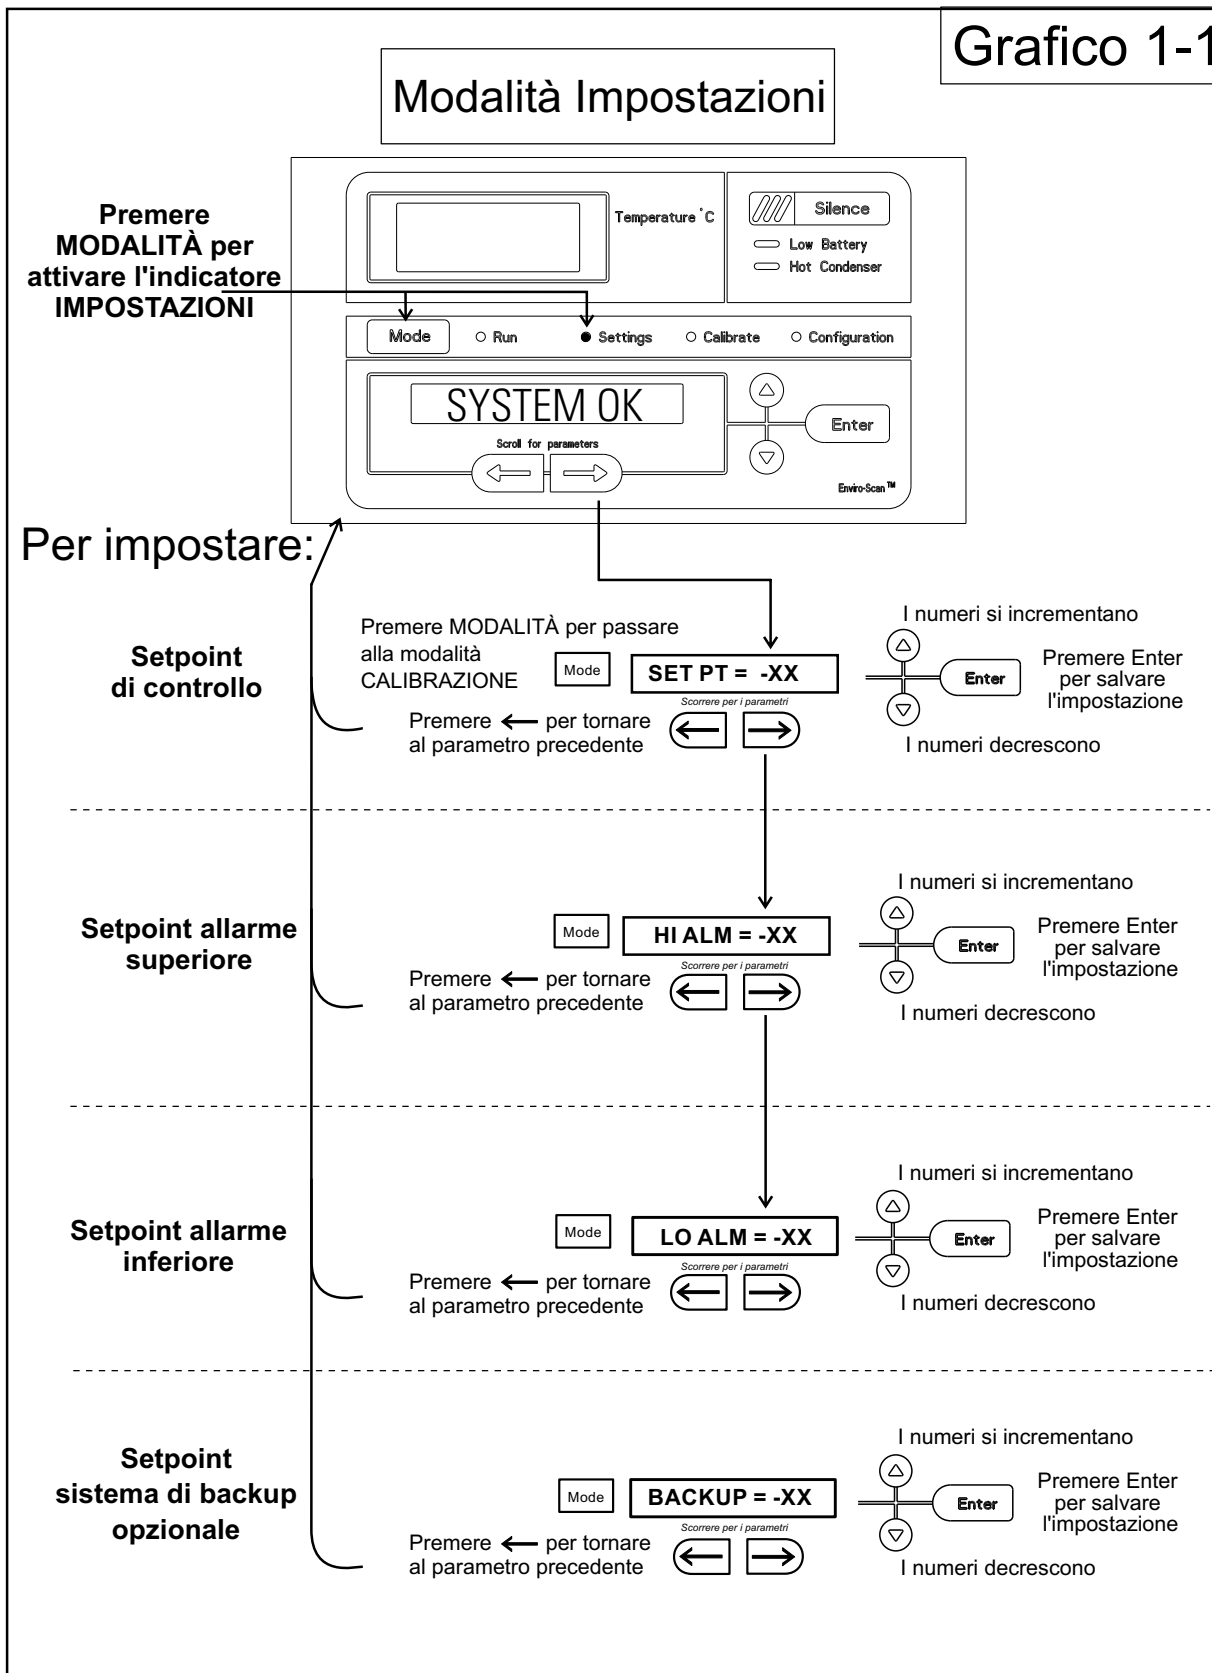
Grafico 1-1

Modalità Impostazioni

Premere MODALITÀ per attivare l'indicatore IMPOSTAZIONI

Temperature °C

Silence

Low Battery

Hot Condenser

Mode

Run

Settings

Calibrate

Configuration

SYSTEM OK

Scroll for parameters

Enter

Enviro-Scan™

Per impostare:

Setpoint di controllo

Premere MODALITÀ per passare alla modalità CALIBRAZIONE

Mode

SET PT = -XX

Scorrere per i parametri

Premere ← per tornare al parametro precedente

I numeri si incrementano

Enter

Premere Enter per salvare l'impostazione

I numeri decrescono

Setpoint allarme superiore

Mode

HI ALM = -XX

Scorrere per i parametri

Premere ← per tornare al parametro precedente

I numeri si incrementano

Enter

Premere Enter per salvare l'impostazione

I numeri decrescono

Setpoint allarme inferiore

Mode

LO ALM = -XX

Scorrere per i parametri

Premere ← per tornare al parametro precedente

I numeri si incrementano

Enter

Premere Enter per salvare l'impostazione

I numeri decrescono

Setpoint sistema di backup opzionale

Mode

BACKUP = -XX

Scorrere per i parametri

Premere ← per tornare al parametro precedente

I numeri si incrementano

Enter

Premere Enter per salvare l'impostazione

I numeri decrescono